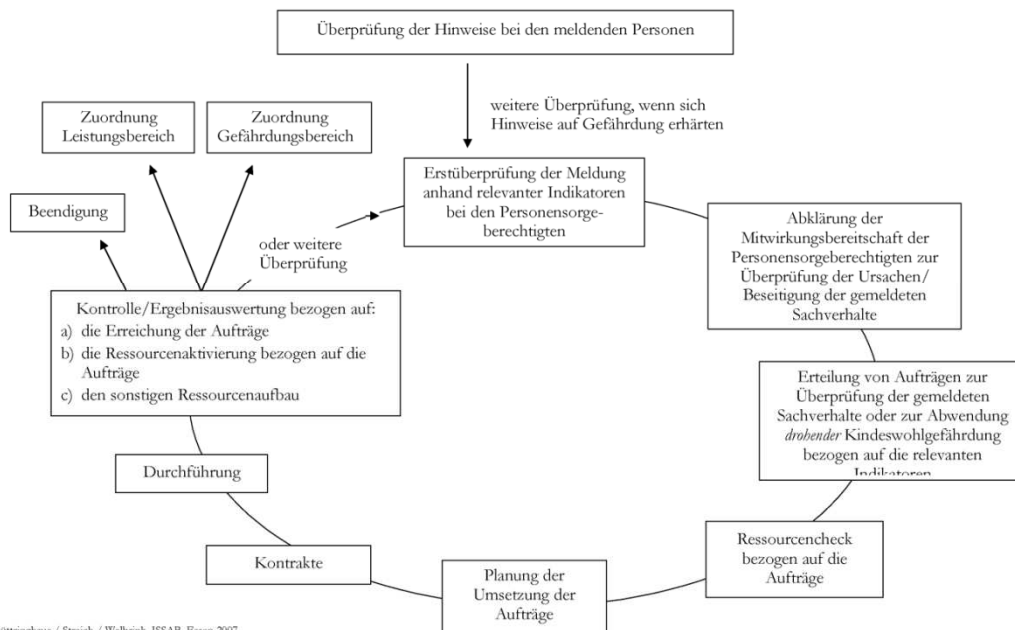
Überprüfung der Hinweise bei den meldenden Personen

weitere Überprüfung, wenn sich Hinweise auf Gefährdung erhärten

Zuordnung Leistungsbereich

Zuordnung Gefährdungsbereich

Beendigung

Erstüberprüfung der Meldung anhand relevanter Indikatoren bei den Personensorgeberechtigten

oder weitere Überprüfung

Abklärung der Mitwirkungsbereitschaft der Personensorgeberechtigten zur Überprüfung der Ursachen/ Beseitigung der gemeldeten Sachverhalte

Kontrolle/Ergebnisauswertung bezogen auf:
a) die Erreichung der Aufträge
b) die Ressourcenaktivierung bezogen auf die Aufträge
c) den sonstigen Ressourcenaufbau

Erteilung von Aufträgen zur Überprüfung der gemeldeten Sachverhalte oder zur Abwendung *drohender* Kindeswohlgefährdung bezogen auf die relevanten Indikatoren

Durchführung

Kontrakte

Ressourcencheck bezogen auf die Aufträge

Planung der Umsetzung der Aufträge

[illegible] / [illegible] / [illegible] ISSAB, Essen 2007